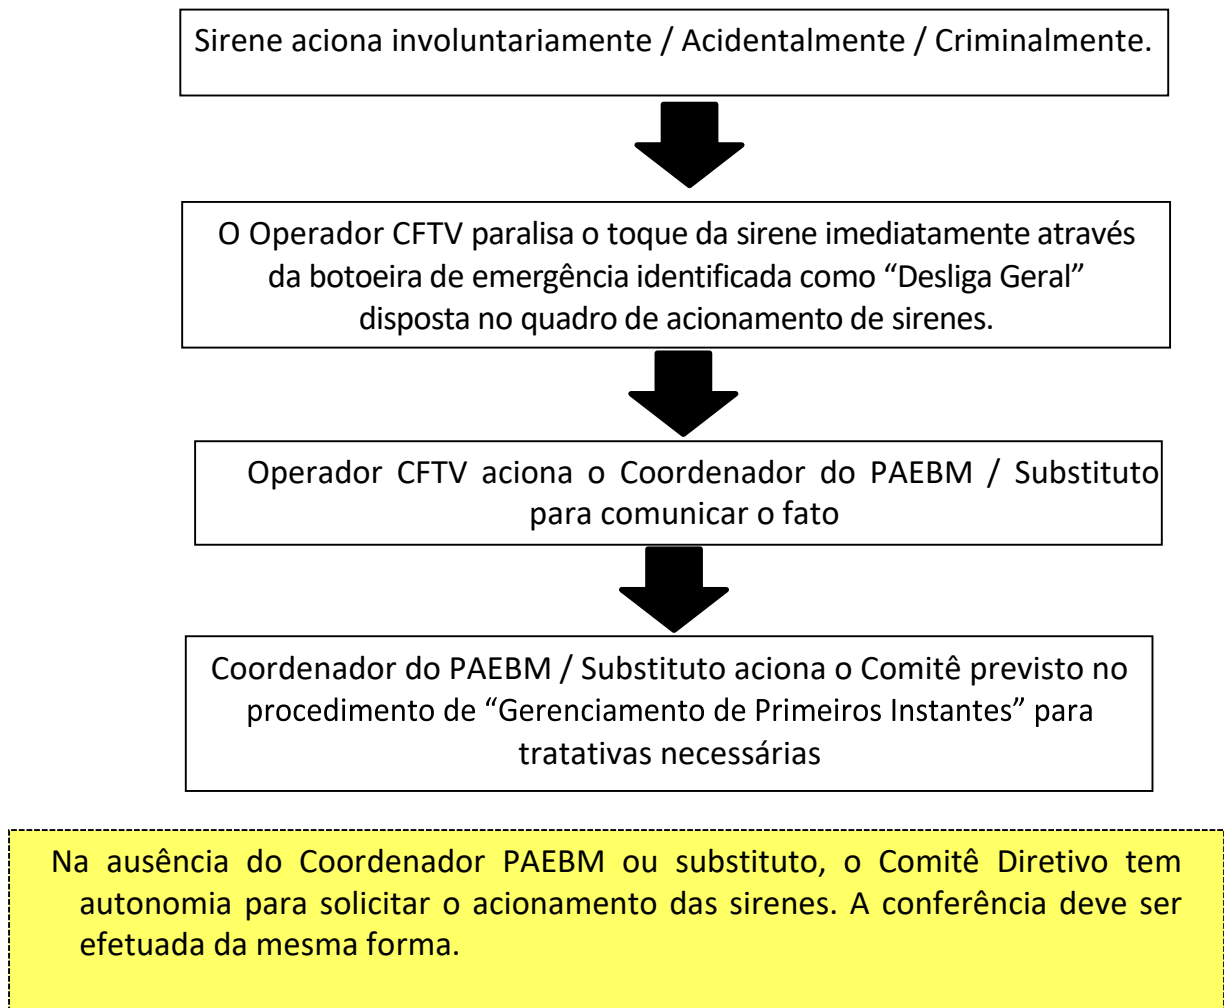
Sirene aciona involuntariamente / Acidentalmente / Criminalmente.

O Operador CFTV paralisa o toque da sirene imediatamente através da botoeira de emergência identificada como “Desliga Geral” disposta no quadro de acionamento de sirenes.

Operador CFTV aciona o Coordenador do PAEBM / Substituto para comunicar o fato

Coordenador do PAEBM / Substituto aciona o Comitê previsto no procedimento de “Gerenciamento de Primeiros Instantes” para tratativas necessárias

Na ausência do Coordenador PAEBM ou substituto, o Comitê Diretivo tem autonomia para solicitar o acionamento das sirenes. A conferência deve ser efetuada da mesma forma.